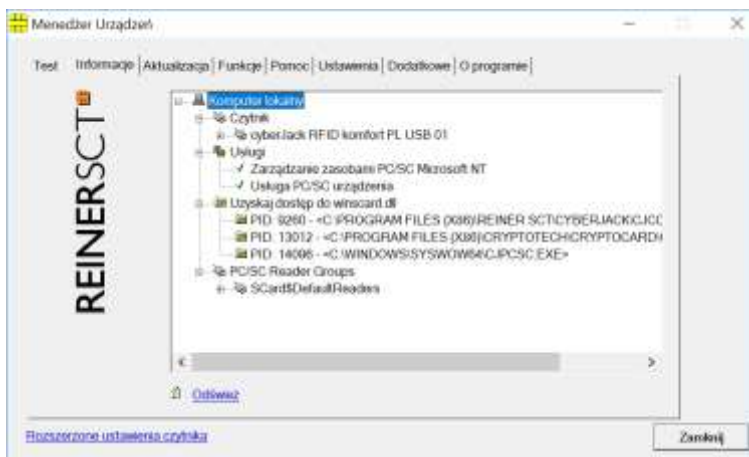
Menedżer Urządzeń

Test | Informacje | Aktualizacja | Funkcje | Pomoc | Ustawienia | Dodatkowe | O programie

REINERSCT

Komputer lokalny
Czytnik
cyberJack RFID komfort PL USB 01
Usługi
Zarządzanie zasobami PC/SC Microsoft NT
Usługa PC/SC urządzenia
Uzyskaj dostęp do winscard.dll
PID: 9260 - <C:\PROGRAM FILES (X86)\REINER SCT\CYBERJACK\CJCC
PID: 13012 - <C:\PROGRAM FILES (X86)\CRYPTOTECH\CRYPTOCARD\
PID: 14096 - <C:\WINDOWS\SYSWOW64\CJPCSC.EXE>
PC/SC Reader Groups
SCard$DefaultReaders

Odśwież

Rozszerzone ustawienia czytnika

Zamknij